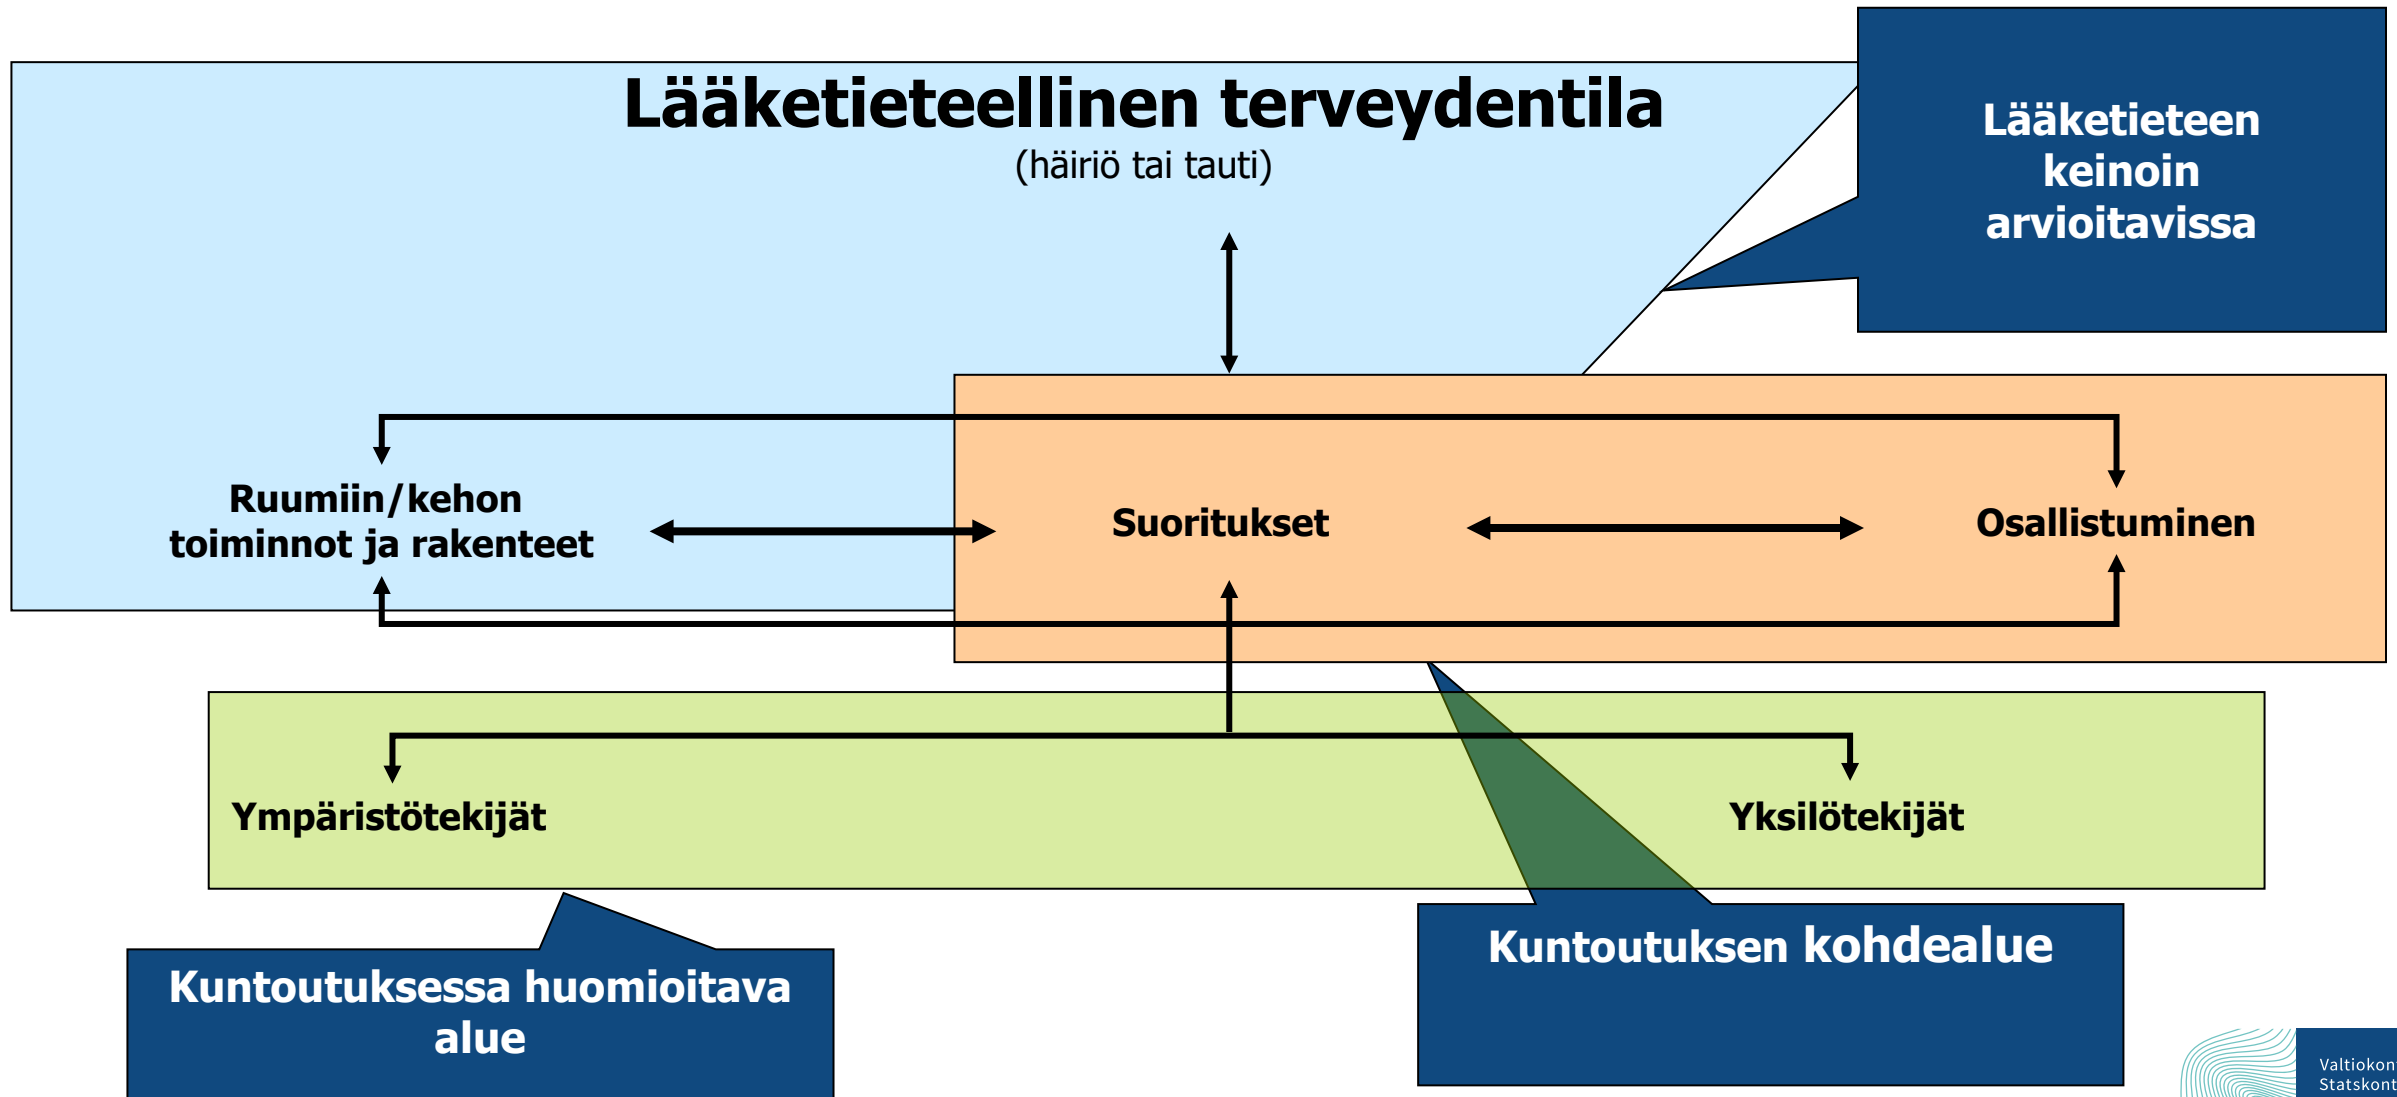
Lääketieteellinen terveydentila
(häiriö tai tauti)

Lääketieteen keinoin arvioitavissa

Ruumiin/kehon toiminnot ja rakenteet

Suoritukset

Osallistuminen

Ympäristötekijät

Yksilötekijät

Kuntoutuksessa huomioitava alue

Kuntoutuksen kohdealue

Valtiokon
Statskont